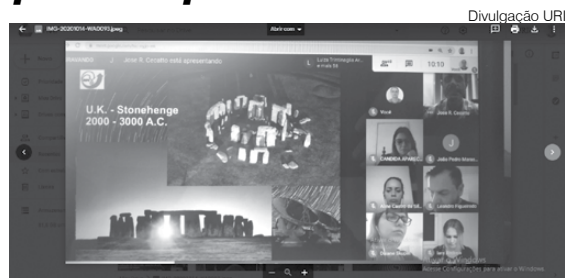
Divulgação URI

IMG-20201014-WA0093.jpeg

Abrir com

Jane R. Cecatto está apresentando

Luiza Trinvaglia e mais 18

10:13

U.K. - Stonehenge
2000 - 3000 A.C.

Você

Jane R. Cecatto

CANDIDA APARECIDA

Jadio Pedro Morais

Jose Carlos de M...

Leandro Figueiredo

Ativar o Windows
Acesse Configurações para ativar o Windows.